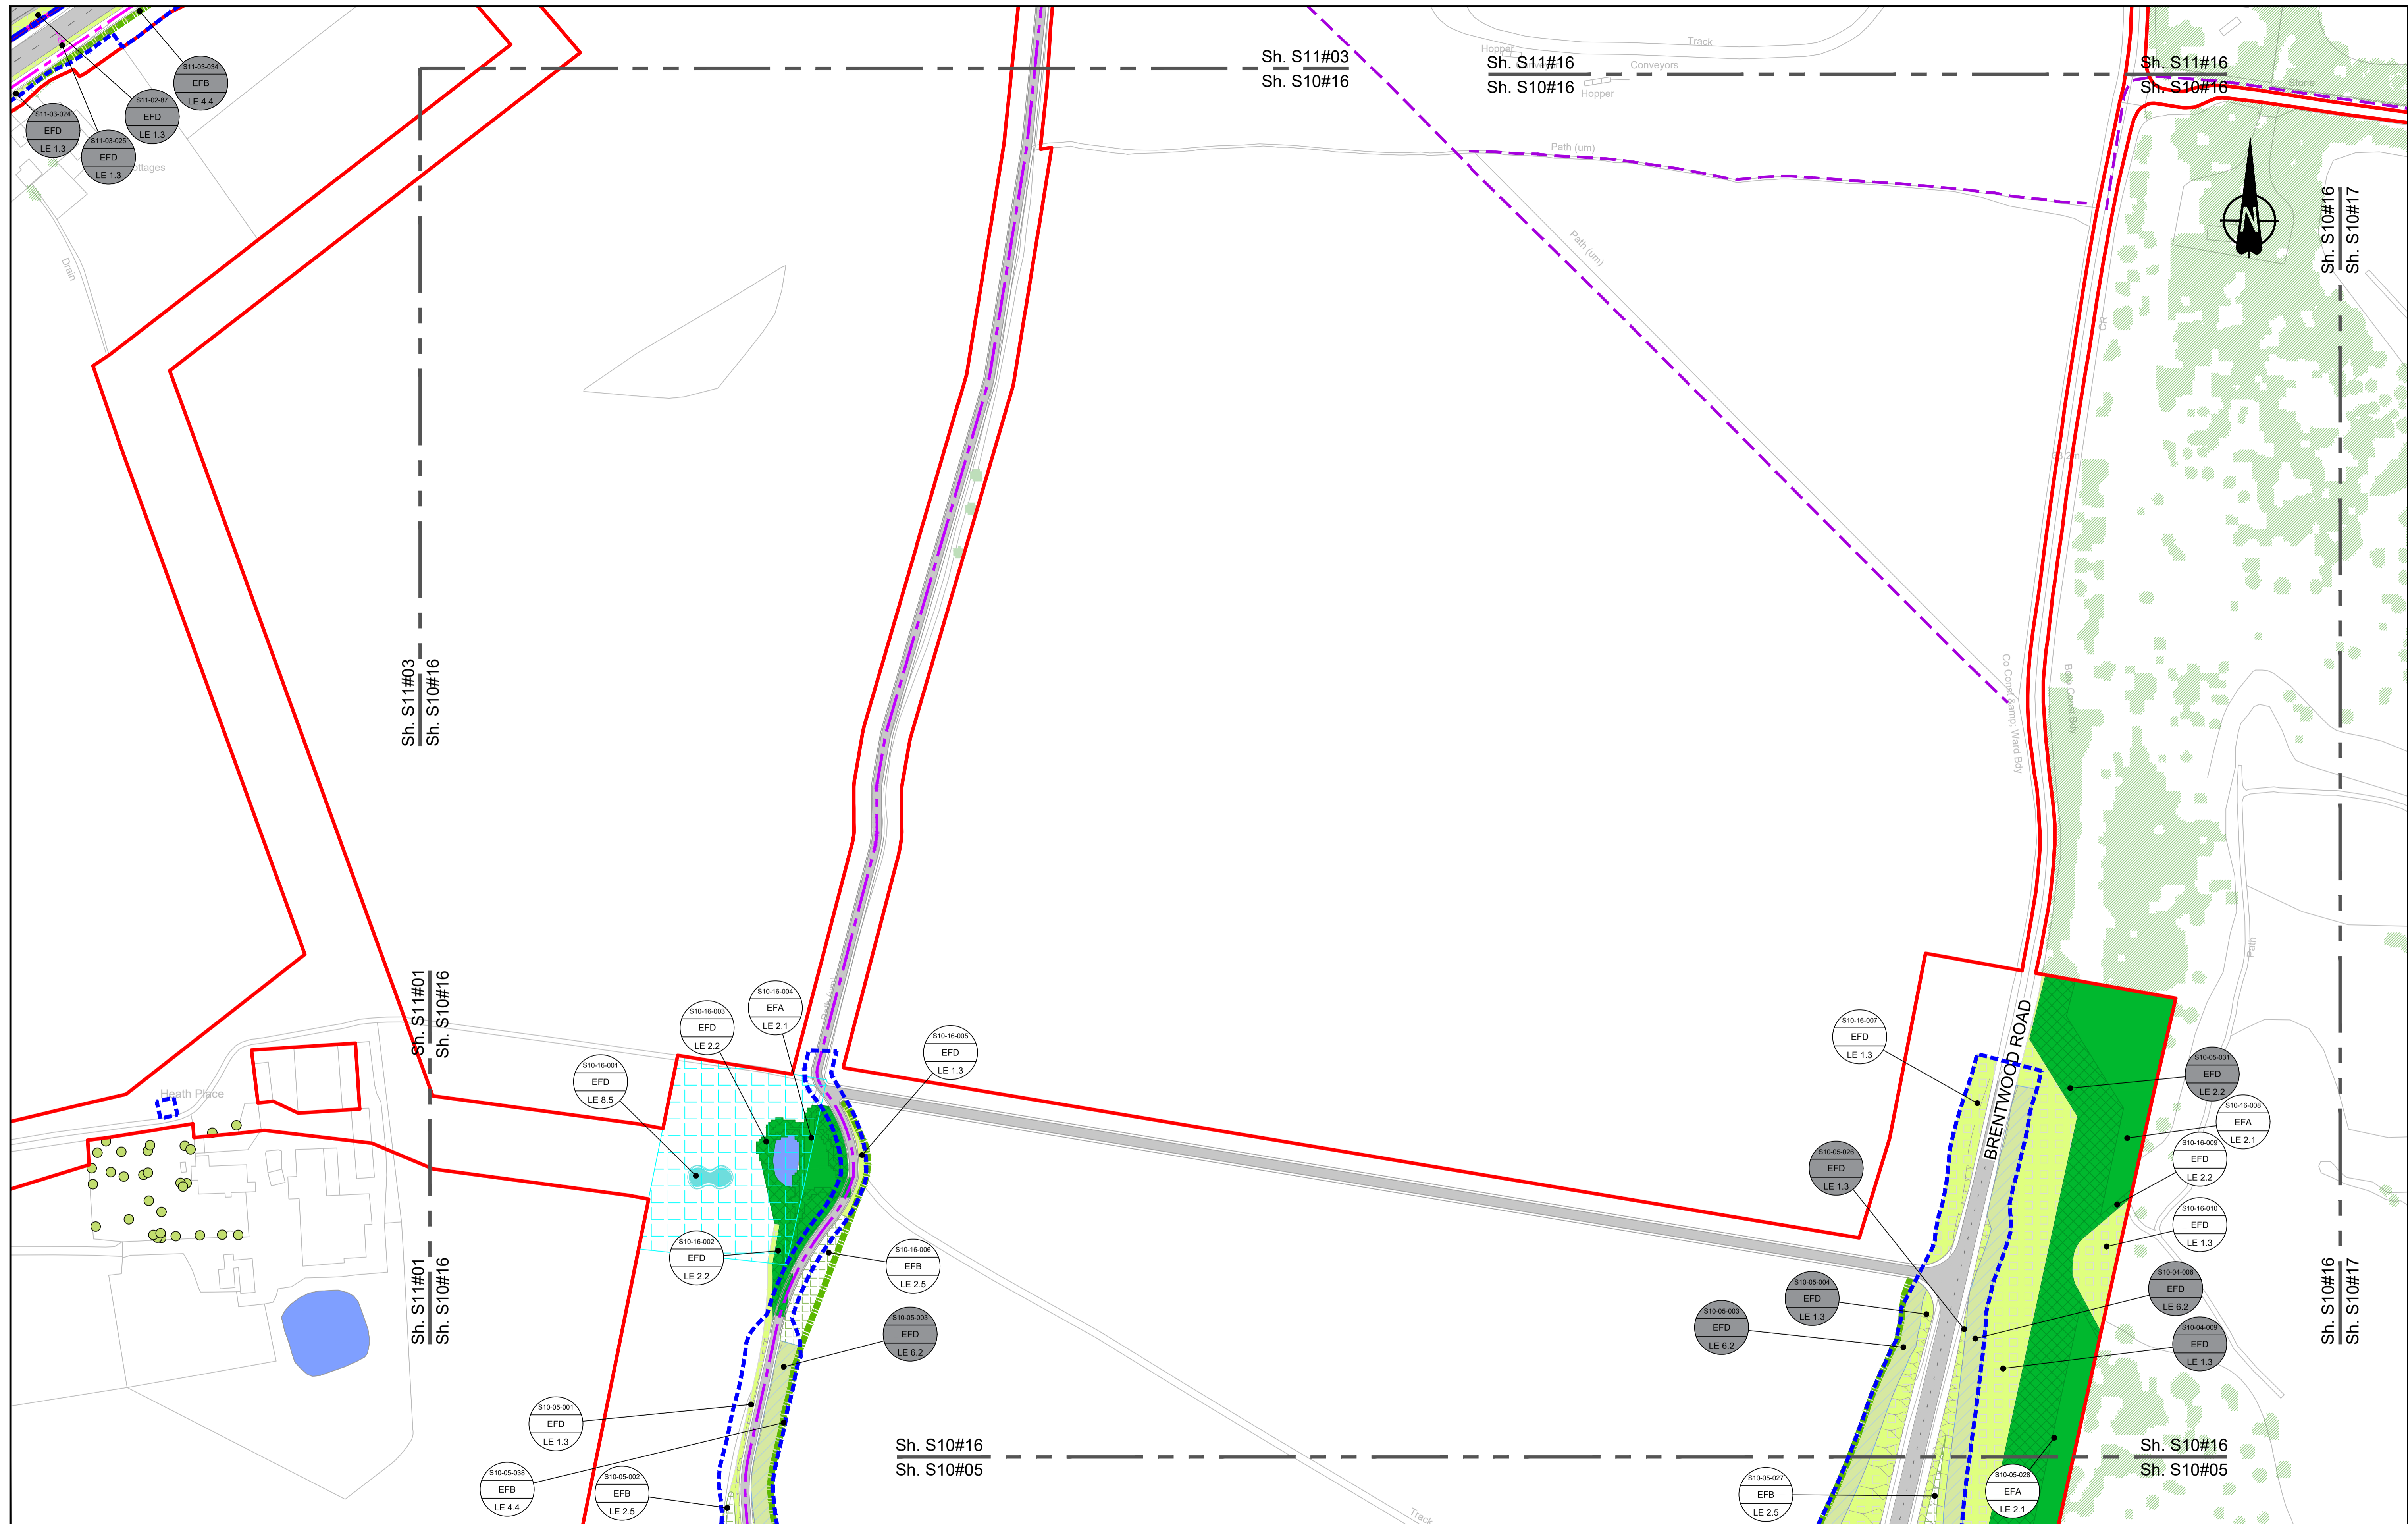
S11-03-034
EFB
LE 4.4

S11-02-87
EFD
LE 1.3

S11-03-024
EFD
LE 1.3

S11-03-025
EFD
LE 1.3

ttages

Drain

Sh. S11#03
Sh. S10#16

Hopper
Track
Sh. S11#16
Sh. S10#16
Conveyors
Hopper

Sh. S11#16
Sh. S10#16
Stone

Path (um)
Path (um)

N

Sh. S10#16
Sh. S10#17

CR

Sh. S11#03
Sh. S10#16

Co Const Camp Ward Bdy
Boro Const Bdy

Path

Sh. S11#01
Sh. S10#16

Heath Place

S10-16-004
EFA
LE 2.1

S10-16-003
EFD
LE 2.2

S10-16-005
EFD
LE 1.3

S10-16-001
EFD
LE 8.5

S10-16-007
EFD
LE 1.3

BRENTWOOD ROAD

S10-05-031
EFD
LE 2.2

S10-16-008
EFA
LE 2.1

S10-16-009
EFD
LE 2.2

S10-05-026
EFD
LE 1.3

S10-16-010
EFD
LE 1.3

S10-16-002
EFD
LE 2.2

S10-16-006
EFB
LE 2.5

Sh. S11#01
Sh. S10#16

S10-04-006
EFD
LE 6.2

S10-05-004
EFD
LE 1.3

S10-05-003
EFD
LE 6.2

S10-05-003
EFD
LE 6.2

S10-04-009
EFD
LE 1.3

Sh. S10#16
Sh. S10#17

S10-05-001
EFD
LE 1.3

Sh. S10#16
Sh. S10#05

Sh. S10#16
Sh. S10#05

S10-05-038
EFB
LE 4.4

S10-05-002
EFB
LE 2.5

Track

S10-05-027
EFB
LE 2.5

S10-05-028
EFA
LE 2.1